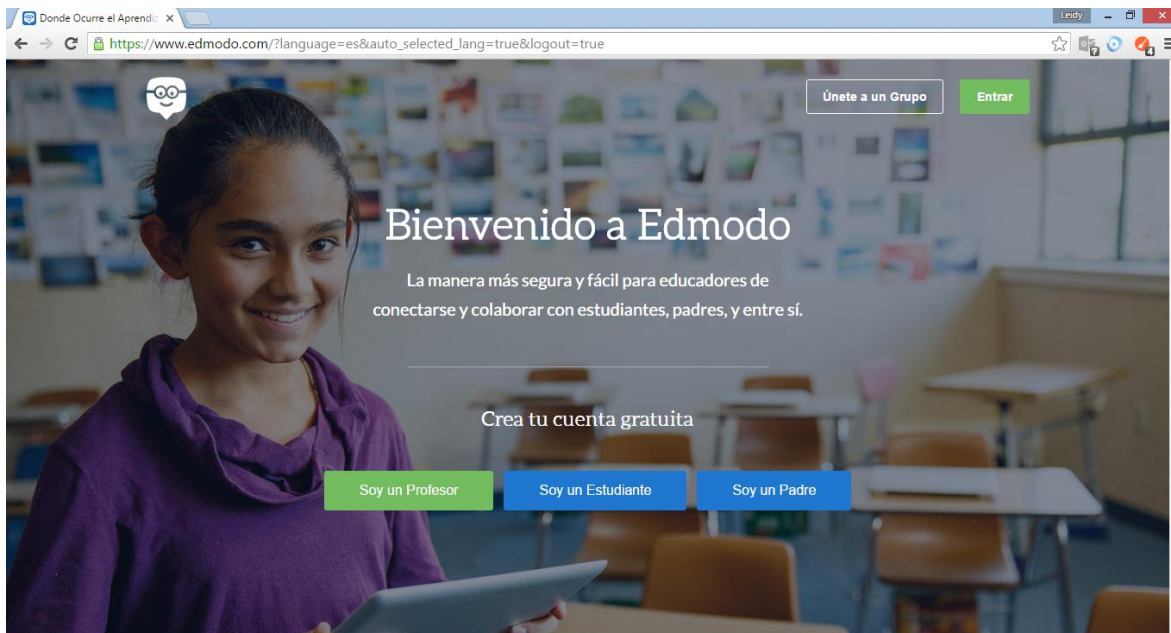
Donde Ocurre el Aprendiz ×

Leidy

https://www.edmodo.com/?language=es&auto_selected_lang=true&logout=true

Únete a un Grupo

Entrar

Bienvenido a Edmodo

La manera más segura y fácil para educadores de conectarse y colaborar con estudiantes, padres, y entre sí.

Crea tu cuenta gratuita

Soy un Profesor

Soy un Estudiante

Soy un Padre